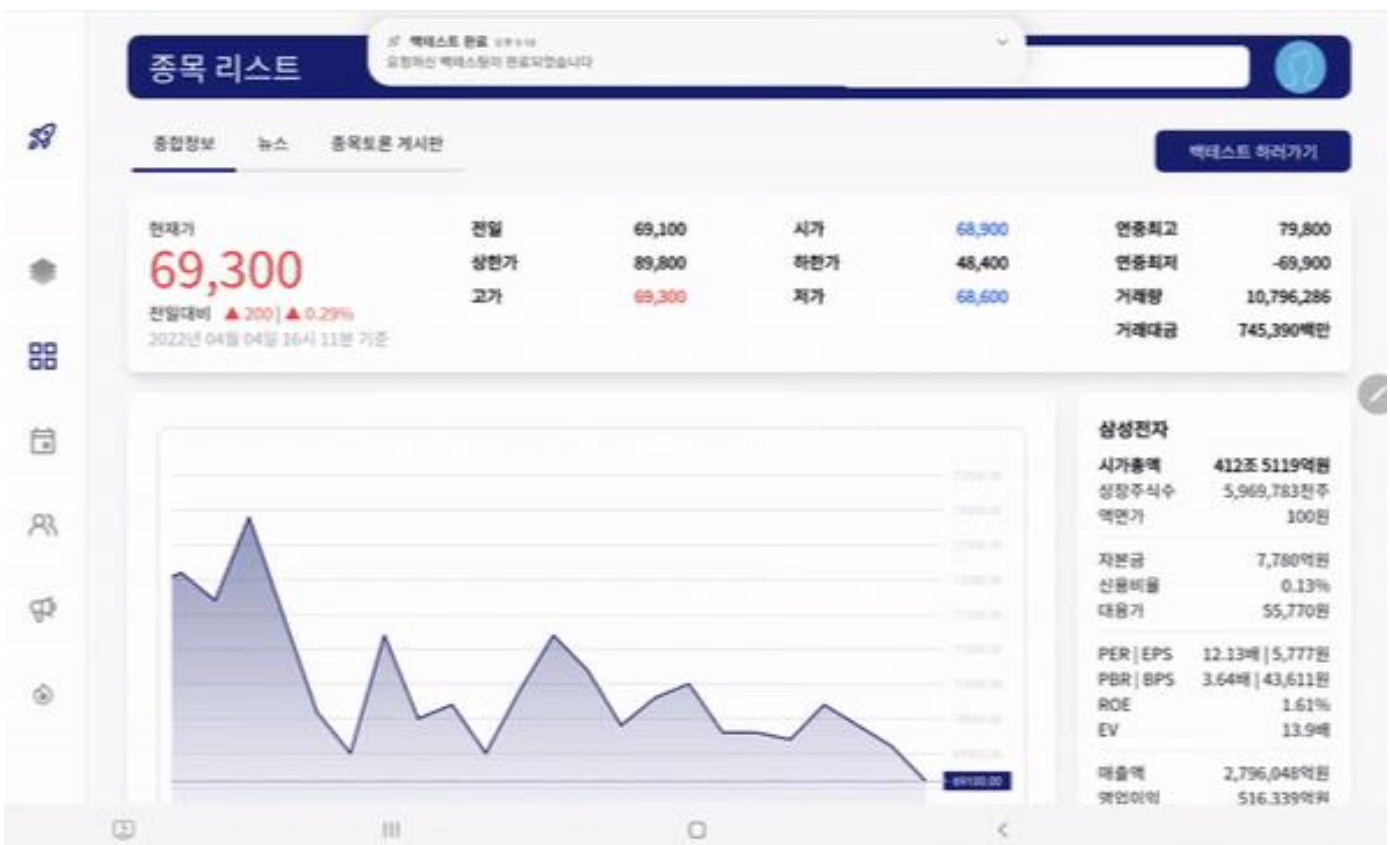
종목 리스트

백테스트 완료 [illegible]
요청하신 백테스팅이 완료되었습니다

종합정보 뉴스 종목토론 게시판

백테스트 하러가기

현재가
69,300
전일대비 ▲200 | ▲0.29%
2022년 04월 04일 16시 11분 기준

| 전일 | 69,100 | 시가 | 68,900 | 연중최고 | 79,800 |
|---|---|---|---|---|---|
| 상한가 | 89,800 | 하한가 | 48,400 | 연중최저 | -69,900 |
| 고가 | 69,300 | 저가 | 68,600 | 거래량 | 10,796,286 |
| | | | | 거래대금 | 745,390백만 |

69100.00

삼성전자
시가총액 412조 5119억원
상장주식수 5,969,783천주
액면가 100원
자본금 7,780억원
신용비율 0.13%
대용가 55,770원
PER | EPS 12.13배 | 5,777원
PBR | BPS 3.64배 | 43,611원
ROE 1.61%
EV 13.9배
매출액 2,796,048억원
영업이익 516,339억원